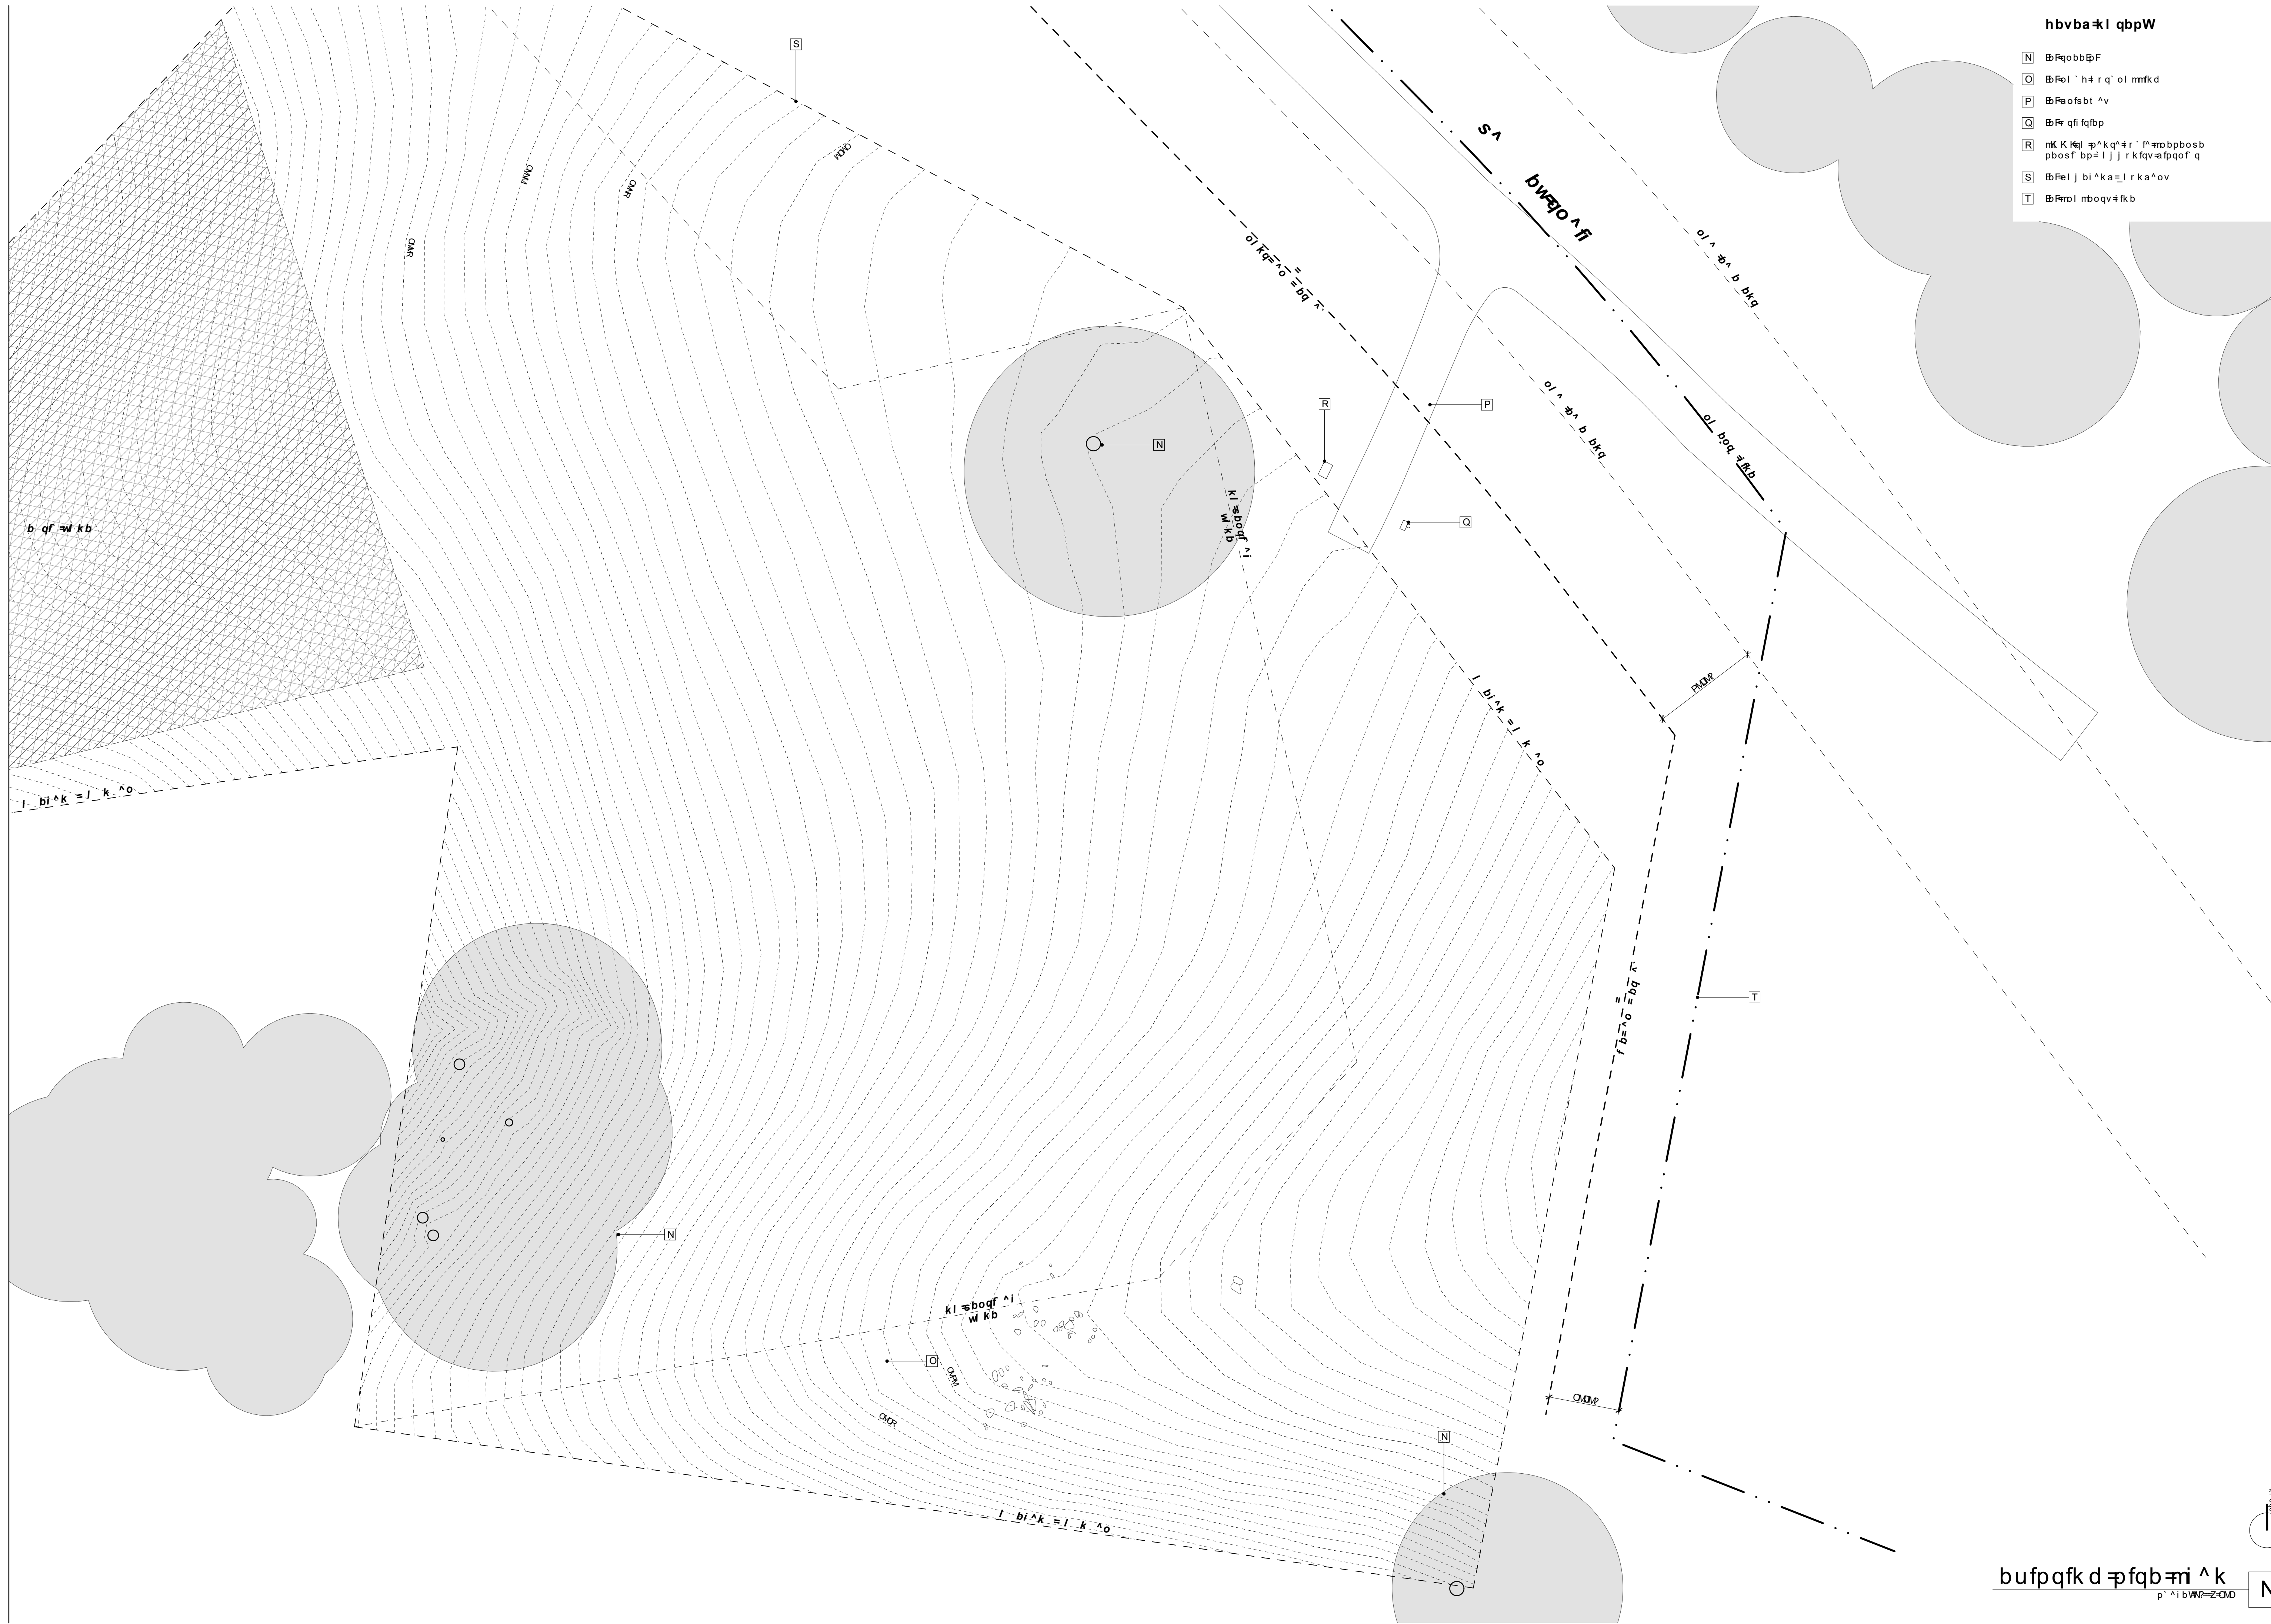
hbvba=kl qbpW

N BbF=qobbBpF
O BbF=ol ` h=r q` ol mmfkd
P BbF=aofsbt ^v
Q BbF=r qfi fqfbp
R mKK Kql =p^kq^=r ` f^=mobpbosb pbosf` bp=l j j rkfqv=afpqof` q
S BbF=el j bi ^ka=l r ka^ov
T BbF=mol mboqv=fkb

S
OMR
OMM
OMR
MOO
OMR
N
R
P
Q
T
N
N
O
S^
bw=qo^fi
ol ^ =b^ b bkq
ol ^ =b^ b bkq
oL boq =fkb
ol kq=o ^o=b bq ^
kl =boqf ^i wl kb
kl =boqf ^i wl kb
b qf =wl kb
l bi ^k =l k ^o
l bi ^k =l k ^o
l bi ^k =l k ^o
f b=^o =bq ^
PMOMP
OMOMP
OMMM
OMOR
bufpqfkd =pfqb=mi ^k
p` ^i b=NWOMM
N